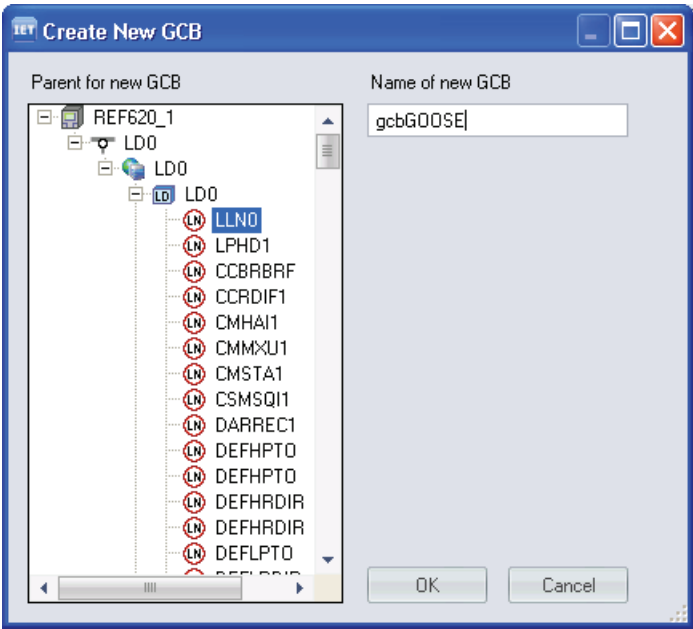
IET Create New GCB

Parent for new GCB

REF620_1
LD0
LD0
LD LD0
LN LLN0
LN LPHD1
LN CCBRBRF
LN CCRDIF1
LN CMHAI1
LN CMMXU1
LN CMSTA1
LN CSMSQI1
LN DARREC1
LN DEFHPTO
LN DEFHPTO
LN DEFHRDIR
LN DEFHRDIR
LN DEFLPTO
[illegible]

Name of new GCB

gcbGOOSE

OK

Cancel